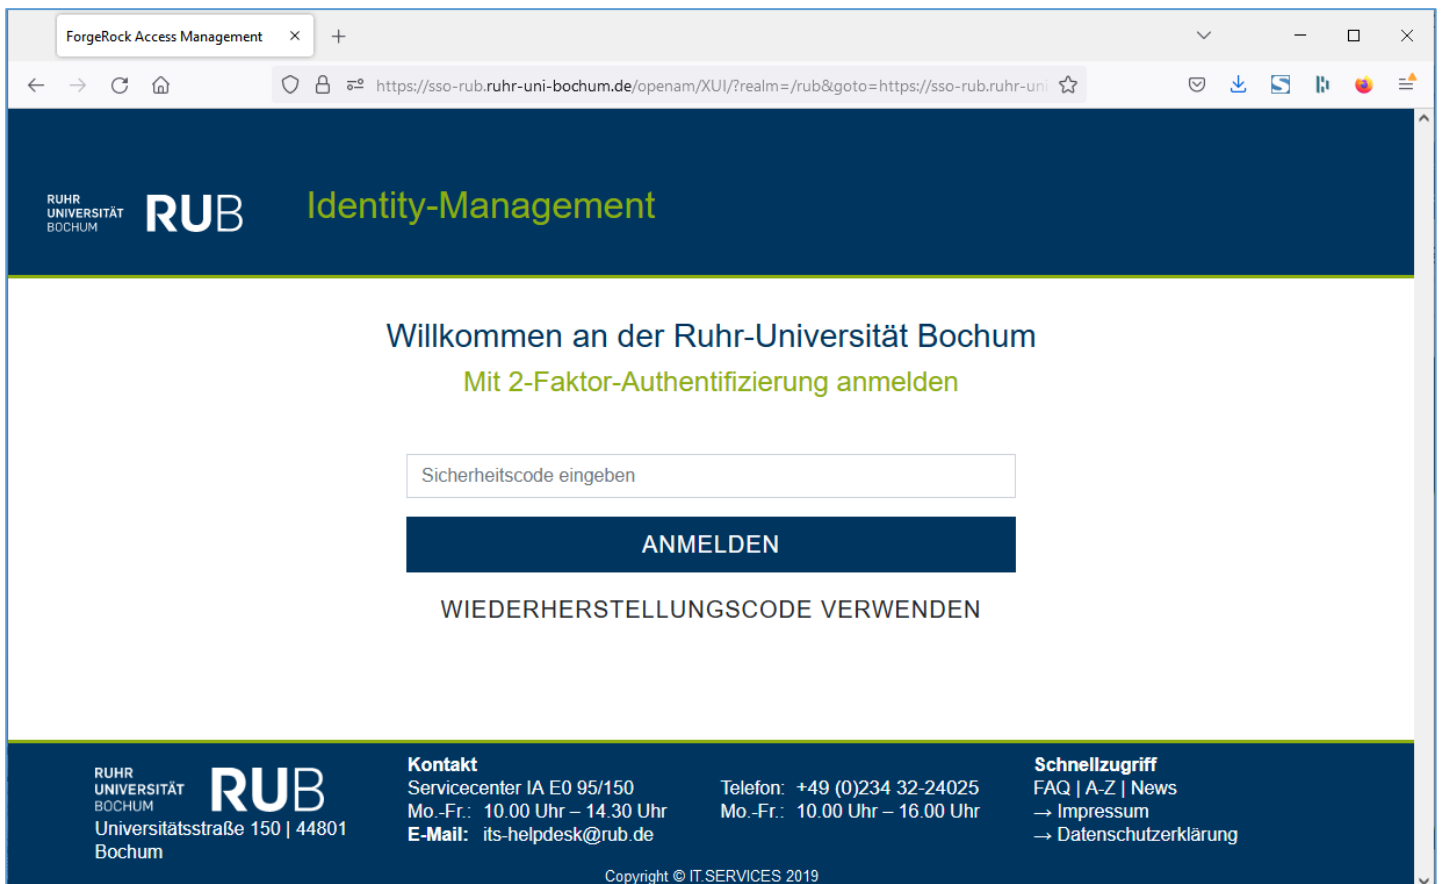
ForgeRock Access Management ×

https://sso-rub.ruhr-uni-bochum.de/openam/XUI/?realm=/rub&goto=https://sso-rub.ruhr-uni

RUHR UNIVERSITÄT BOCHUM RUB

Identity-Management

Willkommen an der Ruhr-Universität Bochum

Mit 2-Faktor-Authentifizierung anmelden

Sicherheitscode eingeben

ANMELDEN

WIEDERHERSTELLUNGSCODE VERWENDEN

RUHR UNIVERSITÄT BOCHUM RUB

Universitätsstraße 150 | 44801 Bochum

Kontakt
Servicecenter IA E0 95/150
Mo.-Fr.: 10.00 Uhr – 14.30 Uhr
E-Mail: its-helpdesk@rub.de

Telefon: +49 (0)234 32-24025
Mo.-Fr.: 10.00 Uhr – 16.00 Uhr

Schnellzugriff
FAQ | A-Z | News
→ Impressum
→ Datenschutzerklärung

Copyright © IT.SERVICES 2019